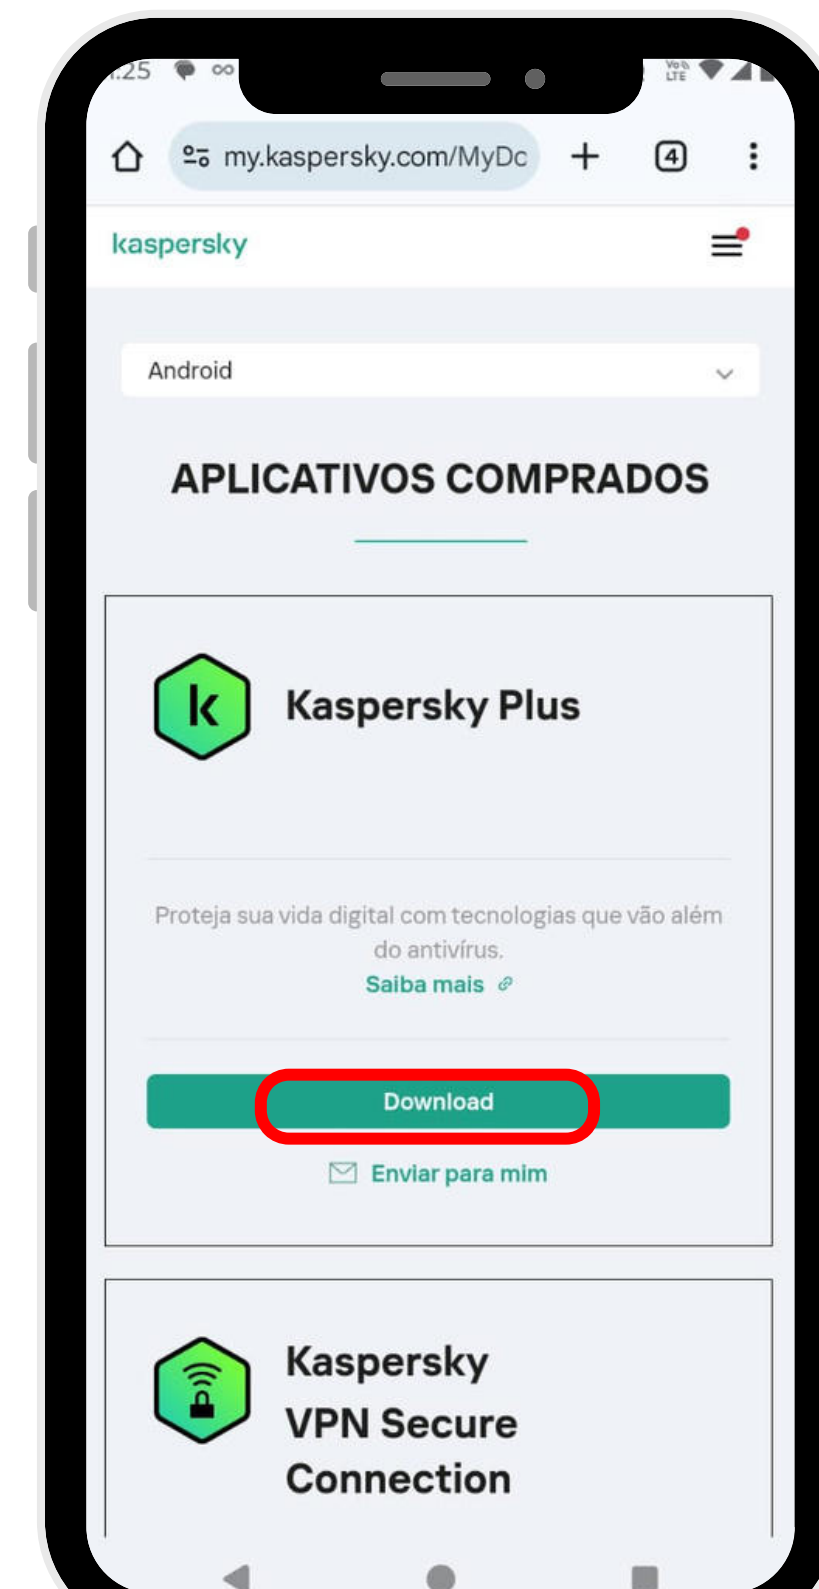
1:25

Vo) LTE

my.kaspersky.com/MyDc

4

kaspersky

Android

APLICATIVOS COMPRADOS

k

Kaspersky Plus

Proteja sua vida digital com tecnologias que vão além do antivírus.

Saiba mais

Download

Enviar para mim

Kaspersky VPN Secure Connection